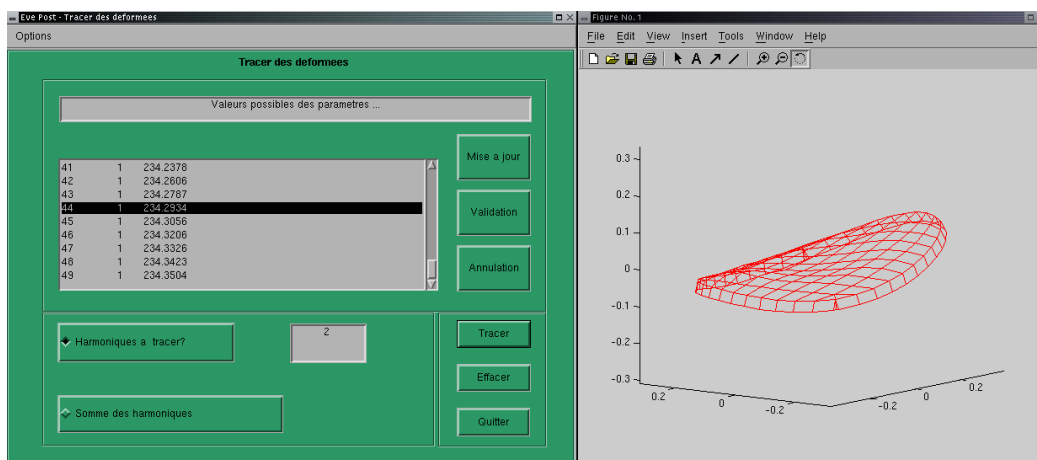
Eve Post - Tracer des deformees

Options

Tracer des deformees

Valeurs possibles des parametres ...

| | | |
|---|---|---|
| 41 | 1 | 234.2378 |
| 42 | 1 | 234.2606 |
| 43 | 1 | 234.2787 |
| 44 | 1 | 234.2934 |
| 45 | 1 | 234.3056 |
| 46 | 1 | 234.3206 |
| 47 | 1 | 234.3326 |
| 48 | 1 | 234.3423 |
| 49 | 1 | 234.3504 |

Mise a jour

Validation

Annulation

Harmoniques a tracer?

2

Somme des harmoniques

Tracer

Effacer

Quitter

Figure No. 1

File Edit View Insert Tools Window Help

0.3
0.2
0.1
0
−0.1
−0.2
−0.3
0.2
0
−0.2
−0.2
0
0.2